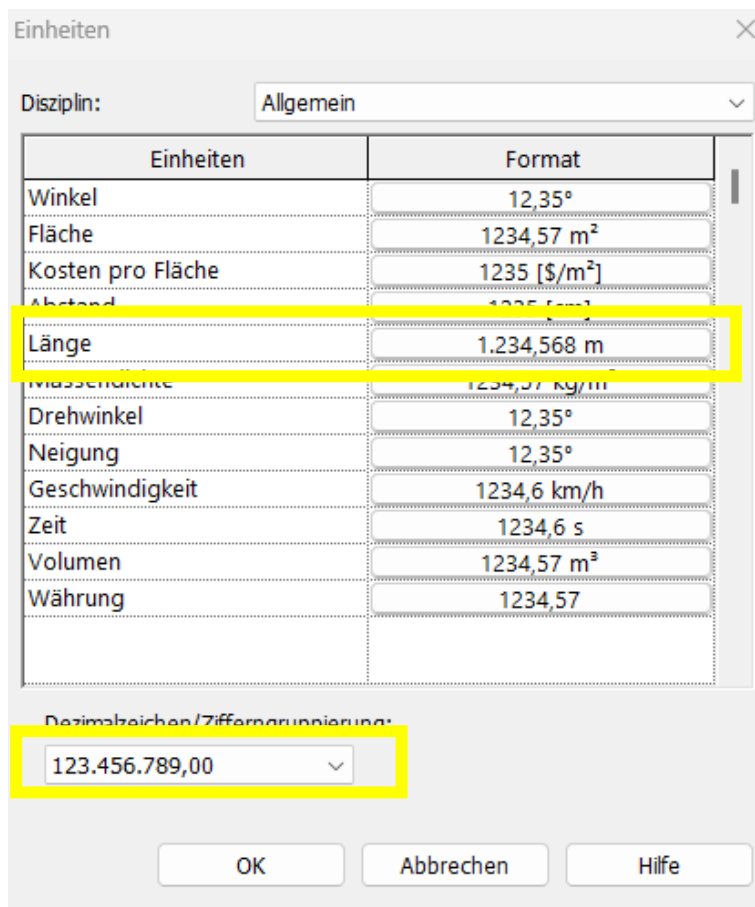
Einheiten

Disziplin: Allgemein

| Einheiten | Format |
|---|---|
| Winkel | 12,35° |
| Fläche | 1234,57 m² |
| Kosten pro Fläche | 1235 [$/m²] |
| Abstand | 1235 [cm] |
| Länge | 1.234,568 m |
| Massendichte | 1234,57 kg/m³ |
| Drehwinkel | 12,35° |
| Neigung | 12,35° |
| Geschwindigkeit | 1234,6 km/h |
| Zeit | 1234,6 s |
| Volumen | 1234,57 m³ |
| Währung | 1234,57 |

Dezimalzeichen/Zifferngruppierung:

123.456.789,00

OK Abbrechen Hilfe